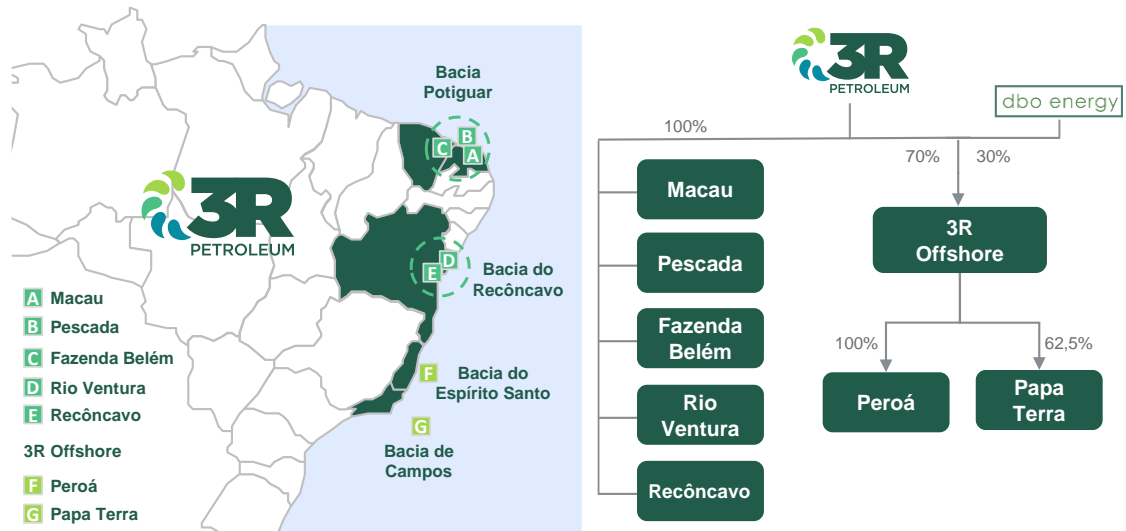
Bacia Potiguar

C B A

E D

Bacia do Recôncavo

F Bacia do Espírito Santo

G Bacia de Campos

3R PETROLEUM

A Macau
B Pescada
C Fazenda Belém
D Rio Ventura
E Recôncavo

3R Offshore

F Peroá
G Papa Terra

3R PETROLEUM

dbo energy

100%

70%

30%

Macau

Pescada

Fazenda Belém

Rio Ventura

Recôncavo

3R Offshore

100%

62,5%

Peroá

Papa Terra